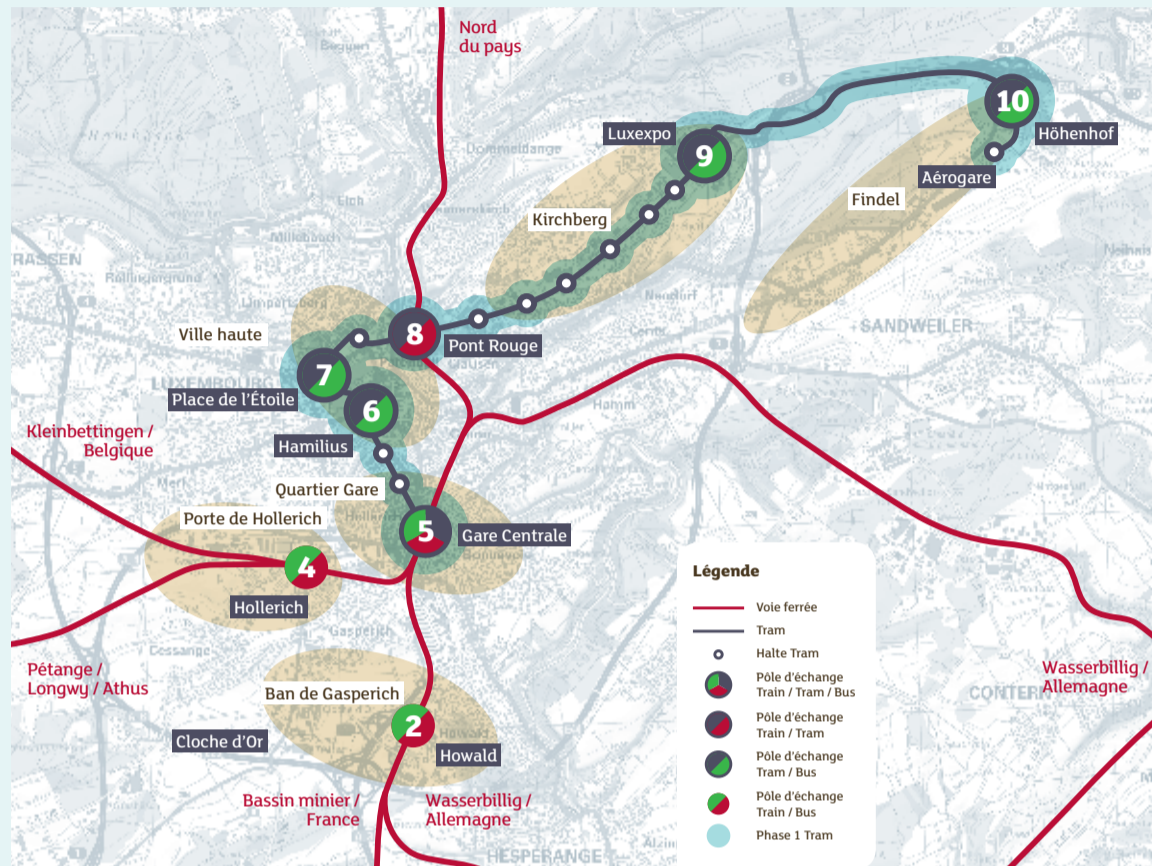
Nord du pays

Luxexpo

9

10

Höhenhof

Aérogare

Findel

Kirchberg

RASSEN

SANDWEILER

Ville haute

8

Pont Rouge

7

Place de l'Étoile

6

Hamilius

Kleinbettingen / Belgique

Quartier Gare

Porte de Hollerich

5

Gare Centrale

4

Hollerich

Pétange / Longwy / Athus

Ban de Gasperich

2

Cloche d'Or

Howald

Bassin minier / France

Wasserbillig / Allemagne

HESPERANGE

Wasserbillig / Allemagne

Légende

Voie ferrée

Tram

Halte Tram

Pôle d'échange Train / Tram / Bus

Pôle d'échange Train / Tram

Pôle d'échange Tram / Bus

Pôle d'échange Train / Bus

Phase 1 Tram